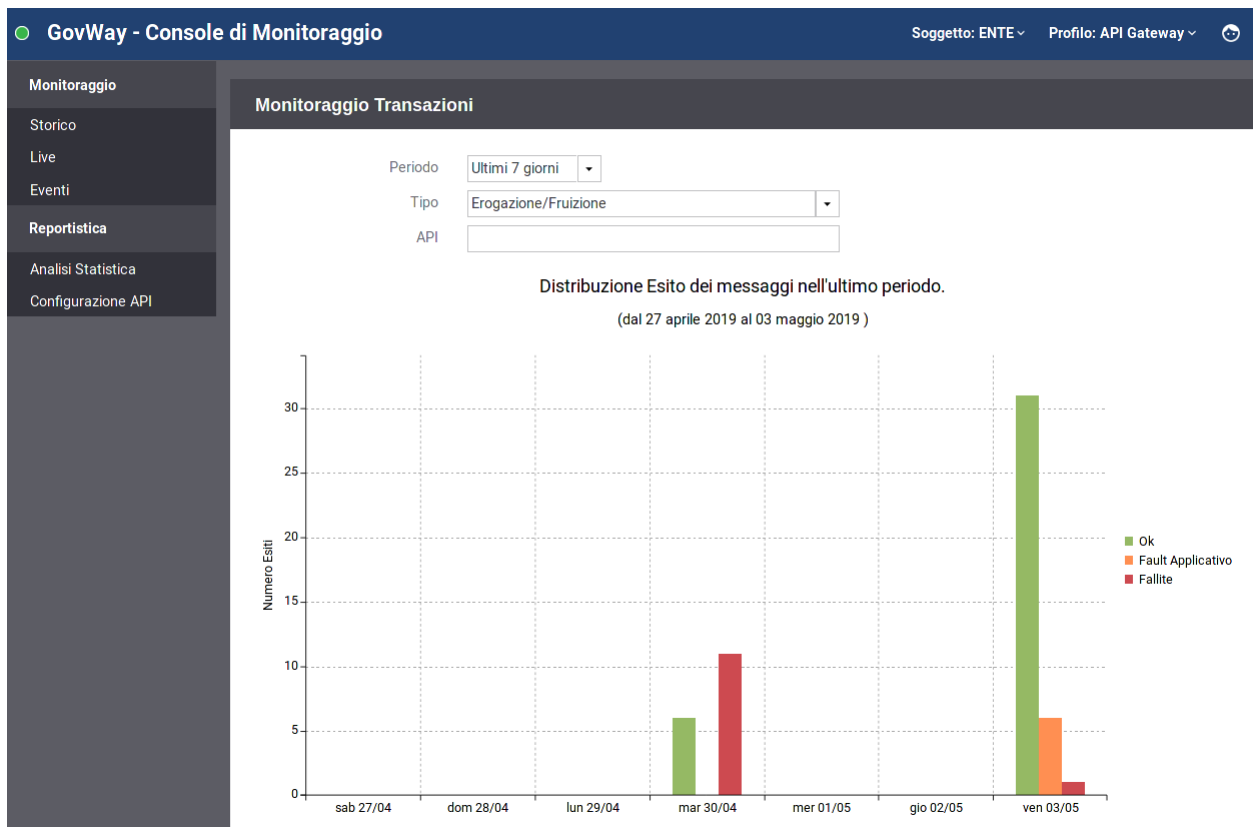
GovWay - Console di Monitoraggio

Soggetto: ENTE

Profilo: API Gateway

Monitoraggio

Storico

Live

Eventi

Reportistica

Analisi Statistica

Configurazione API

Monitoraggio Transazioni

Periodo Ultimi 7 giorni

Tipo Erogazione/Fruizione

API

Distribuzione Esito dei messaggi nell'ultimo periodo.

(dal 27 aprile 2019 al 03 maggio 2019 )

Numero Esiti

30
25
20
15
10
5
0

sab 27/04 dom 28/04 lun 29/04 mar 30/04 mer 01/05 gio 02/05 ven 03/05

Ok
Fault Applicativo
Fallite